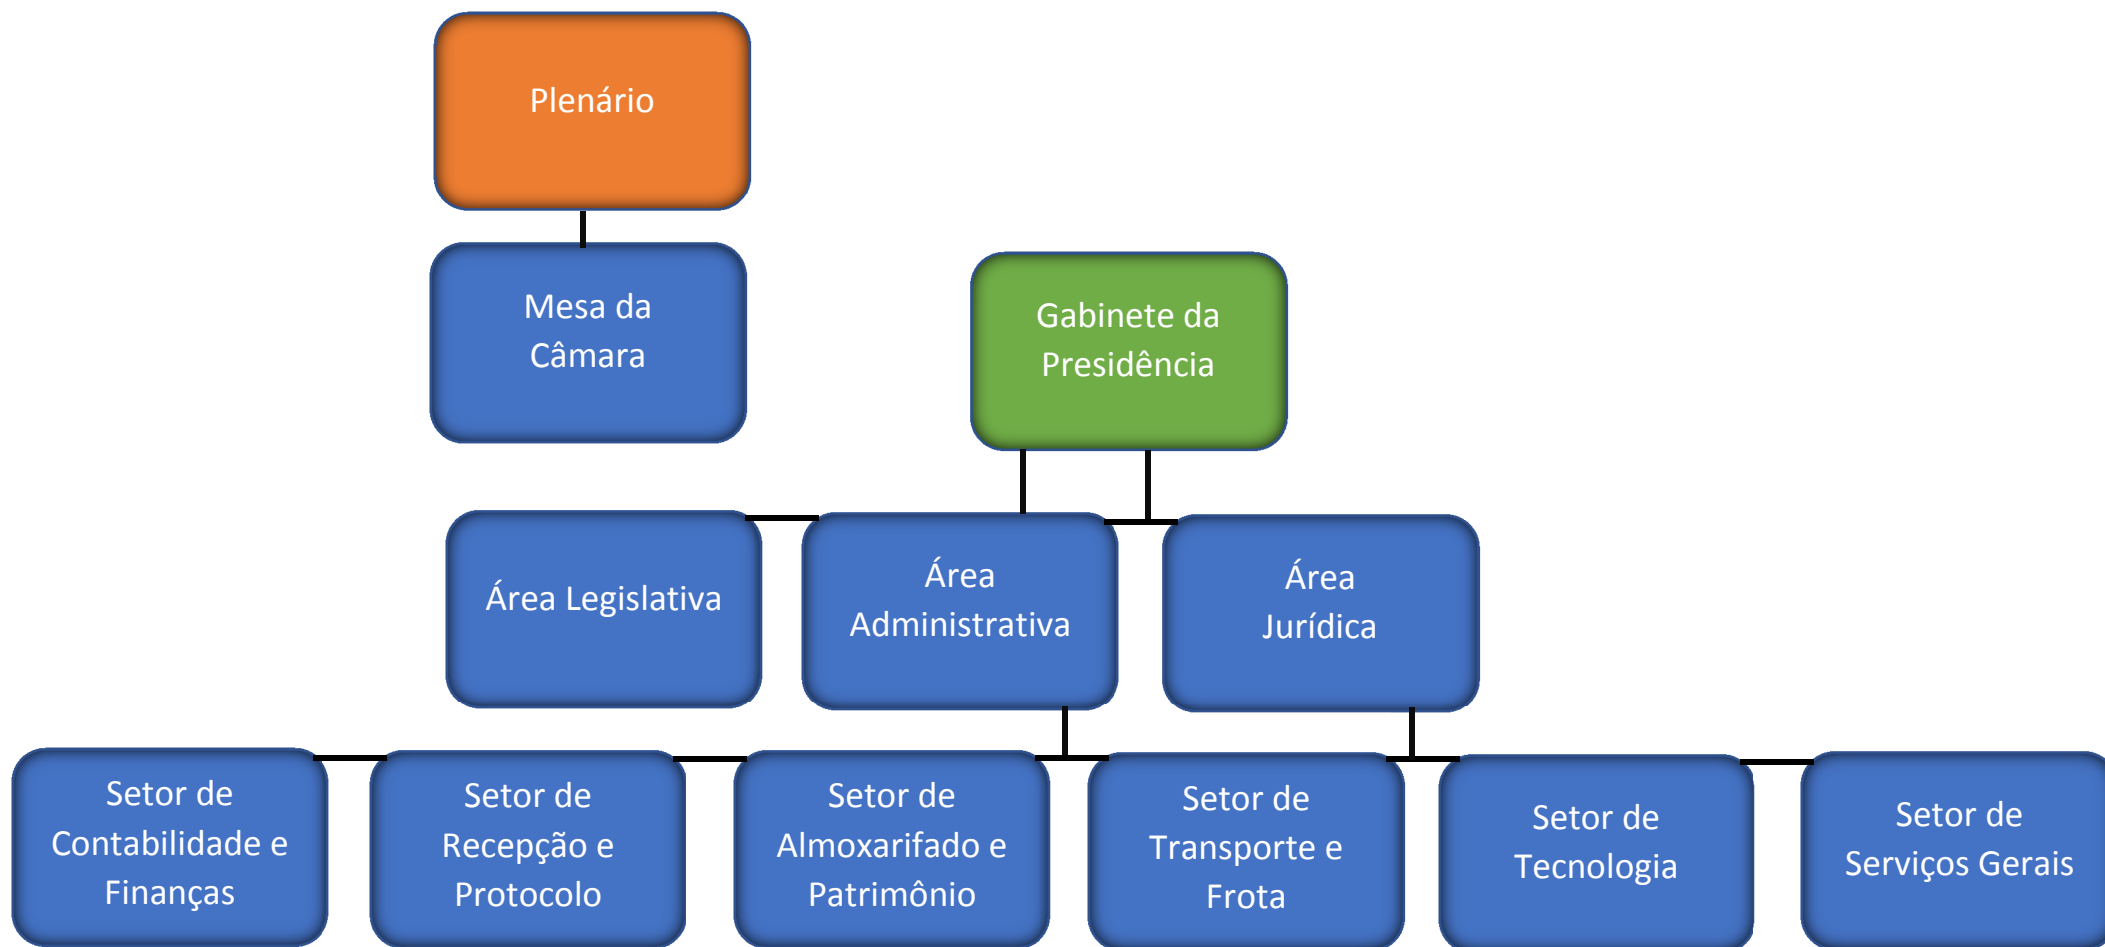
Plenário

Mesa da Câmara

Gabinete da Presidência

Área Legislativa

Área Administrativa

Área Jurídica

Setor de Contabilidade e Finanças

Setor de Recepção e Protocolo

Setor de Almoxarifado e Patrimônio

Setor de Transporte e Frota

Setor de Tecnologia

Setor de Serviços Gerais